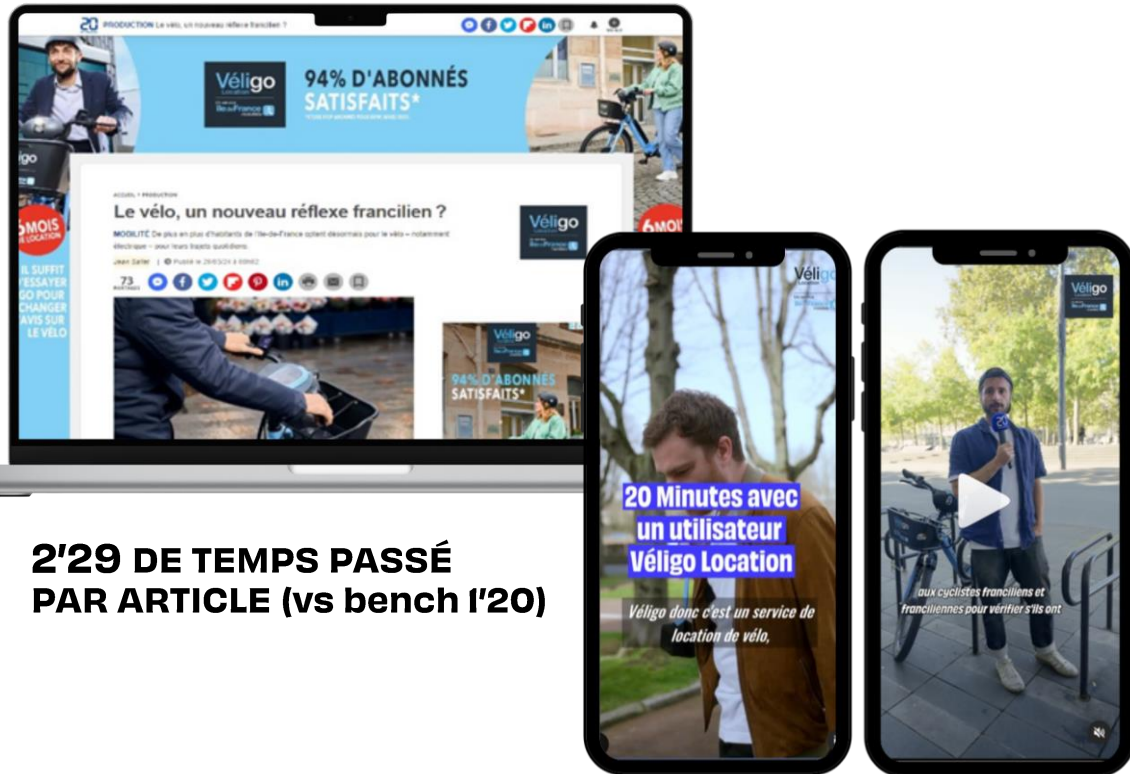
20 PRODUCTION Le vélo, un nouveau réflexe francilien ?

Véligo Location

94% D'ABONNÉS SATISFAITS*

ACCUEIL > PRODUCTION

Le vélo, un nouveau réflexe francilien ?

MOBILITÉ De plus en plus d'habitants de l'Ile-de-France optent désormais pour le vélo – notamment électrique – pour leurs trajets quotidiens

Jean Saller | Publié le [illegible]

73

Véligo

6 MOIS DE LOCATION

IL SUFFIT D'ESSAYER VÉLIGO POUR CHANGER D'AVIS SUR LE VÉLO

Véligo

94% D'ABONNÉS SATISFAITS*

6 MOIS

2'29 DE TEMPS PASSÉ PAR ARTICLE (vs bench 1'20)

Véligo

20 Minutes avec un utilisateur Véligo Location

Véligo donc c'est un service de location de vélo,

Véligo

aux cyclistes franciliens et franciliennes pour vérifier s'ils ont